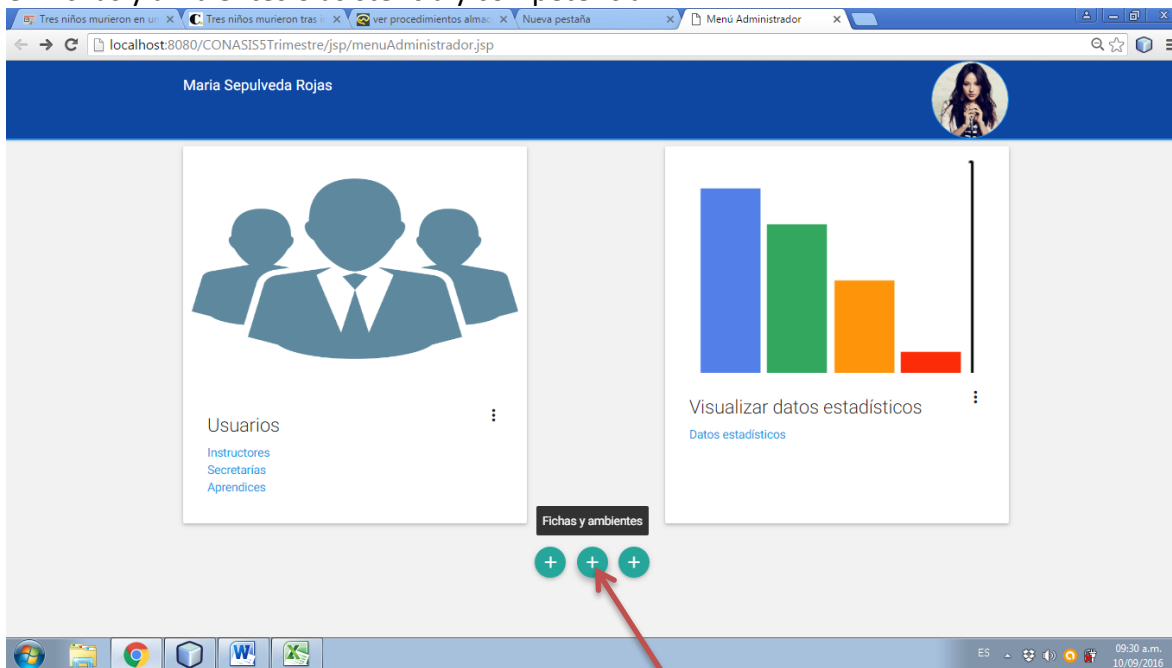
Tres niños murieron en ur ×
Tres niños murieron tras ×
ver procedimientos almac ×
Nueva pestaña ×
Menú Administrador ×

localhost:8080/CONASIS5Trimestre/jsp/menuAdministrador.jsp

Maria Sepulveda Rojas

Usuarios
Instructores
Secretarias
Aprendices

Visualizar datos estadísticos
Datos estadísticos

Fichas y ambientes

ES
09:30 a.m.
10/09/2016